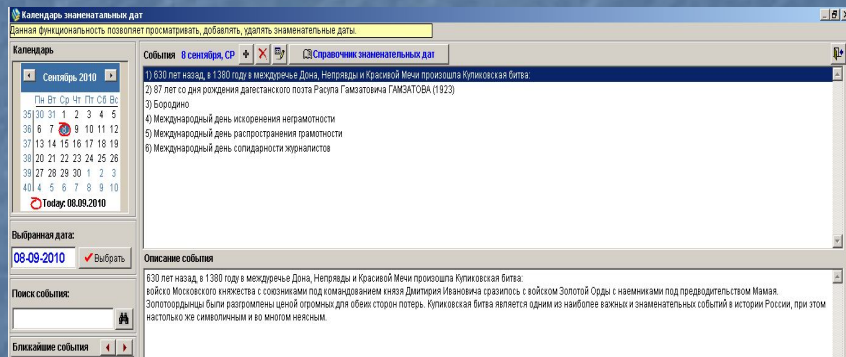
Календарь знаменательных дат

Данная функциональность позволяет просматривать, добавлять, удалять знаменательные даты.

Календарь

Сентябрь 2010

| | Пн | Вт | Ср | Чт | Пт | Сб | Вс |
|---|---|---|---|---|---|---|---|
| 35 | 30 | 31 | 1 | 2 | 3 | 4 | 5 |
| 36 | 6 | 7 | 8 | 9 | 10 | 11 | 12 |
| 37 | 13 | 14 | 15 | 16 | 17 | 18 | 19 |
| 38 | 20 | 21 | 22 | 23 | 24 | 25 | 26 |
| 39 | 27 | 28 | 29 | 30 | 1 | 2 | 3 |
| 40 | 4 | 5 | 6 | 7 | 8 | 9 | 10 |

Today: 08.09.2010

Выбранная дата:

08-09-2010 Выбрать

Поиск события:

Ближайшие события

События 8 сентября, СР

Справочник знаменательных дат

1) 630 лет назад, в 1380 году в междуречье Дона, Непрядвы и Красивой Мечи произошла Куликовская битва:
2) 87 лет со дня рождения дагестанского поэта Расула Гамзатовича ГАМЗАТОВА (1923)
3) Бородино
4) Международный день искоренения неграмотности
5) Международный день распространения грамотности
6) Международный день солидарности журналистов

Описание события

630 лет назад, в 1380 году в междуречье Дона, Непрядвы и Красивой Мечи произошла Куликовская битва:
войско Московского княжества с союзниками под командованием князя Дмитрия Ивановича сразилось с войском Золотой Орды с наемниками под предводительством Мамая.
Золотоордынцы были разгромлены ценой огромных для обеих сторон потерь. Куликовская битва является одним из наиболее важных и знаменательных событий в истории России, при этом настолько же символичным и во многом неясным.